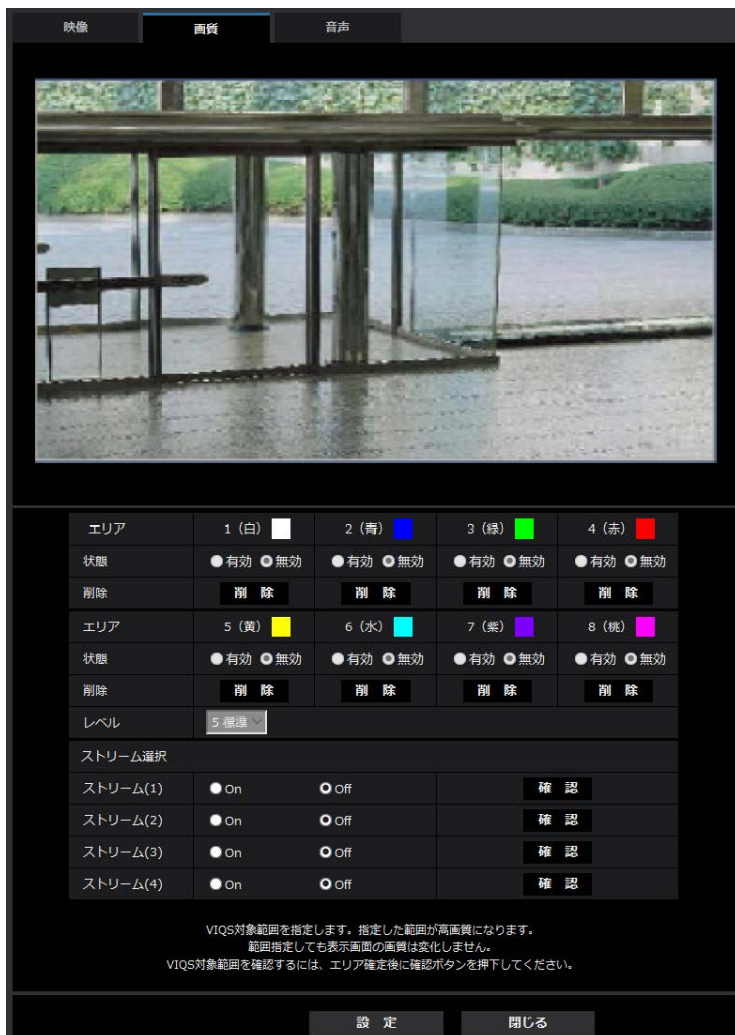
映像 画質 音声

| エリア | 1 (白) | 2 (青) | 3 (緑) | 4 (赤) |
|---|---|---|---|---|
| 状態 | 有効 無効 | 有効 無効 | 有効 無効 | 有効 無効 |
| 削除 | 削 除 | 削 除 | 削 除 | 削 除 |
| エリア | 5 (黄) | 6 (水) | 7 (紫) | 8 (桃) |
| 状態 | 有効 無効 | 有効 無効 | 有効 無効 | 有効 無効 |
| 削除 | 削 除 | 削 除 | 削 除 | 削 除 |
| レベル | 5 標準 | | | |

ストリーム選択

| ストリーム(1) | On | Off | 確 認 |
|---|---|---|---|
| ストリーム(2) | On | Off | 確 認 |
| ストリーム(3) | On | Off | 確 認 |
| ストリーム(4) | On | Off | 確 認 |

VIQS対象範囲を指定します。指定した範囲が高画質になります。
範囲指定しても表示画面の画質は変化しません。
VIQS対象範囲を確認するには、エリア確定後に確認ボタンを押下してください。

設 定 閉じる